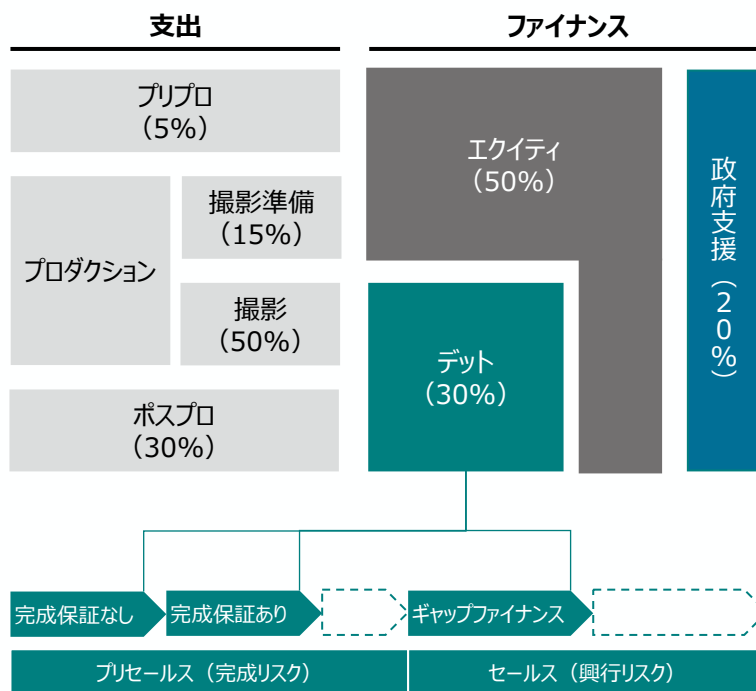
支出

ファイナンス

プリプロ
（5%）

プロダクション

撮影準備
（15%）

撮影
（50%）

ポスプロ
（30%）

エクイティ
（50%）

デット
（30%）

政府支援（20%）

完成保証なし

完成保証あり

ギャップファイナンス

プリセールス（完成リスク）

セールス（興行リスク）